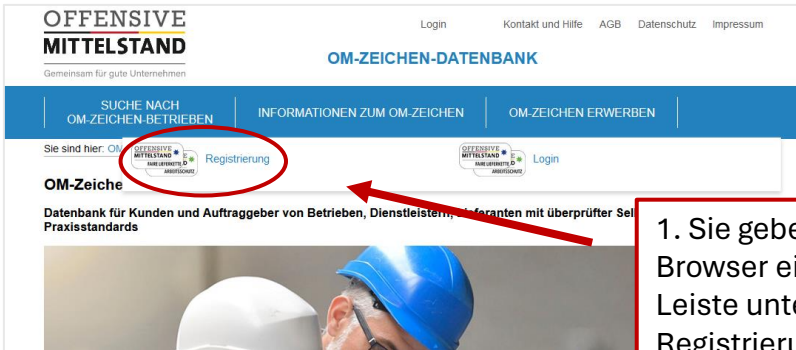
OFFENSIVE
MITTELSTAND
Gemeinsam für gute Unternehmen

Login Kontakt und Hilfe AGB Datenschutz Impressum

OM-ZEICHEN-DATENBANK

SUCHE NACH OM-ZEICHEN-BETRIEBEN
INFORMATIONEN ZUM OM-ZEICHEN
OM-ZEICHEN ERWERBEN

Sie sind hier: OM

OFFENSIVE MITTELSTAND FAIRE LIEFERKETTE ARBEITSSCHUTZ Registrierung
OFFENSIVE MITTELSTAND FAIRE LIEFERKETTE ARBEITSSCHUTZ Login

OM-Zeiche

Datenbank für Kunden und Auftraggeber von Betrieben, Dienstleistern, Lieferanten mit überprüfter Sel
Praxisstandards

1. Sie gebe
Browser ei
Leiste unt
Registrieru